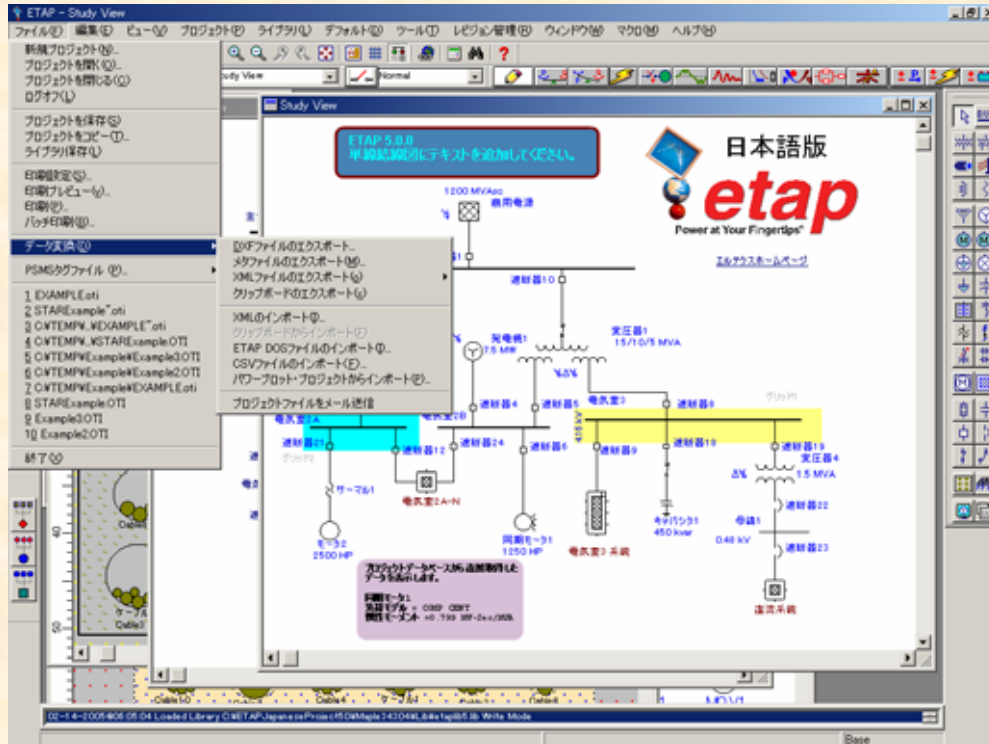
ETAP - Study View

ファイル(F) 編集(E) ビュー(V) プロジェクト(P) ライブラリ(L) デフォルト(D) ツール(T) レビジョン管理(R) ウィンドウ(W) マクロ(M) ヘルプ(H)

新規プロジェクト(N)...
プロジェクトを開く(O)...
プロジェクトを閉じる(C)
ログオフ(L)
プロジェクトを保存(S)
プロジェクトをコピー(T)...
ライブラリ保存(Y)
印刷設定(S)...
印刷プレビュー(V)...
印刷(P)...
バッチ印刷(B)...
データ変換(X)
PSMSタグファイル(P)...
1 EXAMPLE.oti
2 STARExample~.oti
3 C:¥TEMP¥...¥EXAMPLE~.oti
4 C:¥TEMP¥...¥STARExample.OTI
5 C:¥TEMP¥Example¥Example3.OTI
6 C:¥TEMP¥Example¥Example2.OTI
7 C:¥TEMP¥Example¥EXAMPLE.oti
8 STARExample.OTI
9 Example3.OTI
10 Example2.OTI
終了(X)

DXFファイルのエクスポート...
メタファイルのエクスポート(M)...
XMLファイルのエクスポート(x)
クリップボードのエクスポート(c)
XMLのインポート(I)...
クリップボードからインポート(E)
ETAP DOSファイルのインポート(I)...
CSVファイルのインポート(F)...
パワープロット・プロジェクトからインポート(Z)...
プロジェクトファイルをメール送信

Study View
Normal

ETAP 5.0.0
単線結線図にテキストを追加してください。

日本語版
etap
Power at Your Fingertips*
エルテクスホームページ

1200 MVAsc
商用電源
遮断器10
発電機1
7.5 MW
変圧器1
15/10/5 MVA
遮断器4
遮断器5
母線3
遮断器8
遮断器21
遮断器12
遮断器24
遮断器6
遮断器9
遮断器18
遮断器19
変圧器4
1.5 MVA
サーマル1
母線2A-N
モータ2
2500 HP
同期モータ1
1250 HP
母線3 系統
キャパシタ1
450 kvar
母線1
0.48 kV
遮断器22
遮断器23
直流系統
グリッド
ケーブル
Cable3

プロジェクトデータベースから直接取得したデータを表示します。
同期モータ1
励磁モデル = CONF CENT
慣性モーメント = 0.799 MW-Sec/MVA

02-14-2005 06:05:04 Loaded Library C:¥ETAP¥Japanese¥Project¥5¥Maple3.4304¥Lib¥etaplib5.lib Write Mode
Base